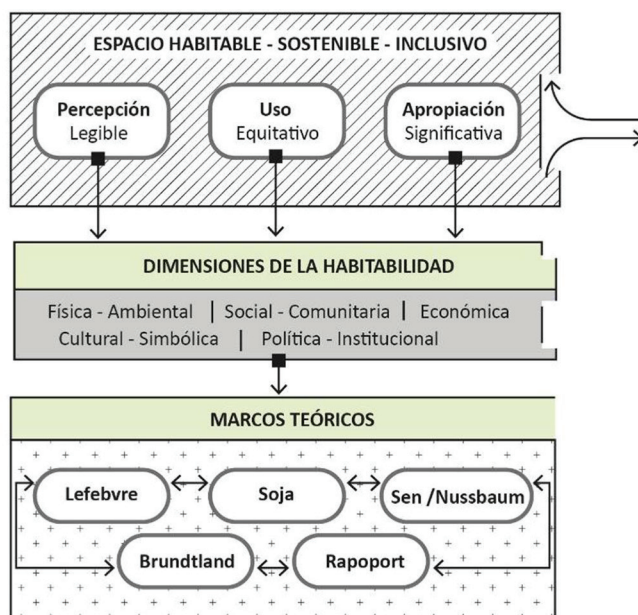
ESPACIO HABITABLE - SOSTENIBLE - INCLUSIVO

Percepción
Legible

Uso
Equitativo

Apropiación
Significativa

DIMENSIONES DE LA HABITABILIDAD

Física - Ambiental | Social - Comunitaria | Económica
Cultural - Simbólica | Política - Institucional

MARCOS TEÓRICOS

Lefebvre

Soja

Sen /Nussbaum

Brundtland

Rapoport